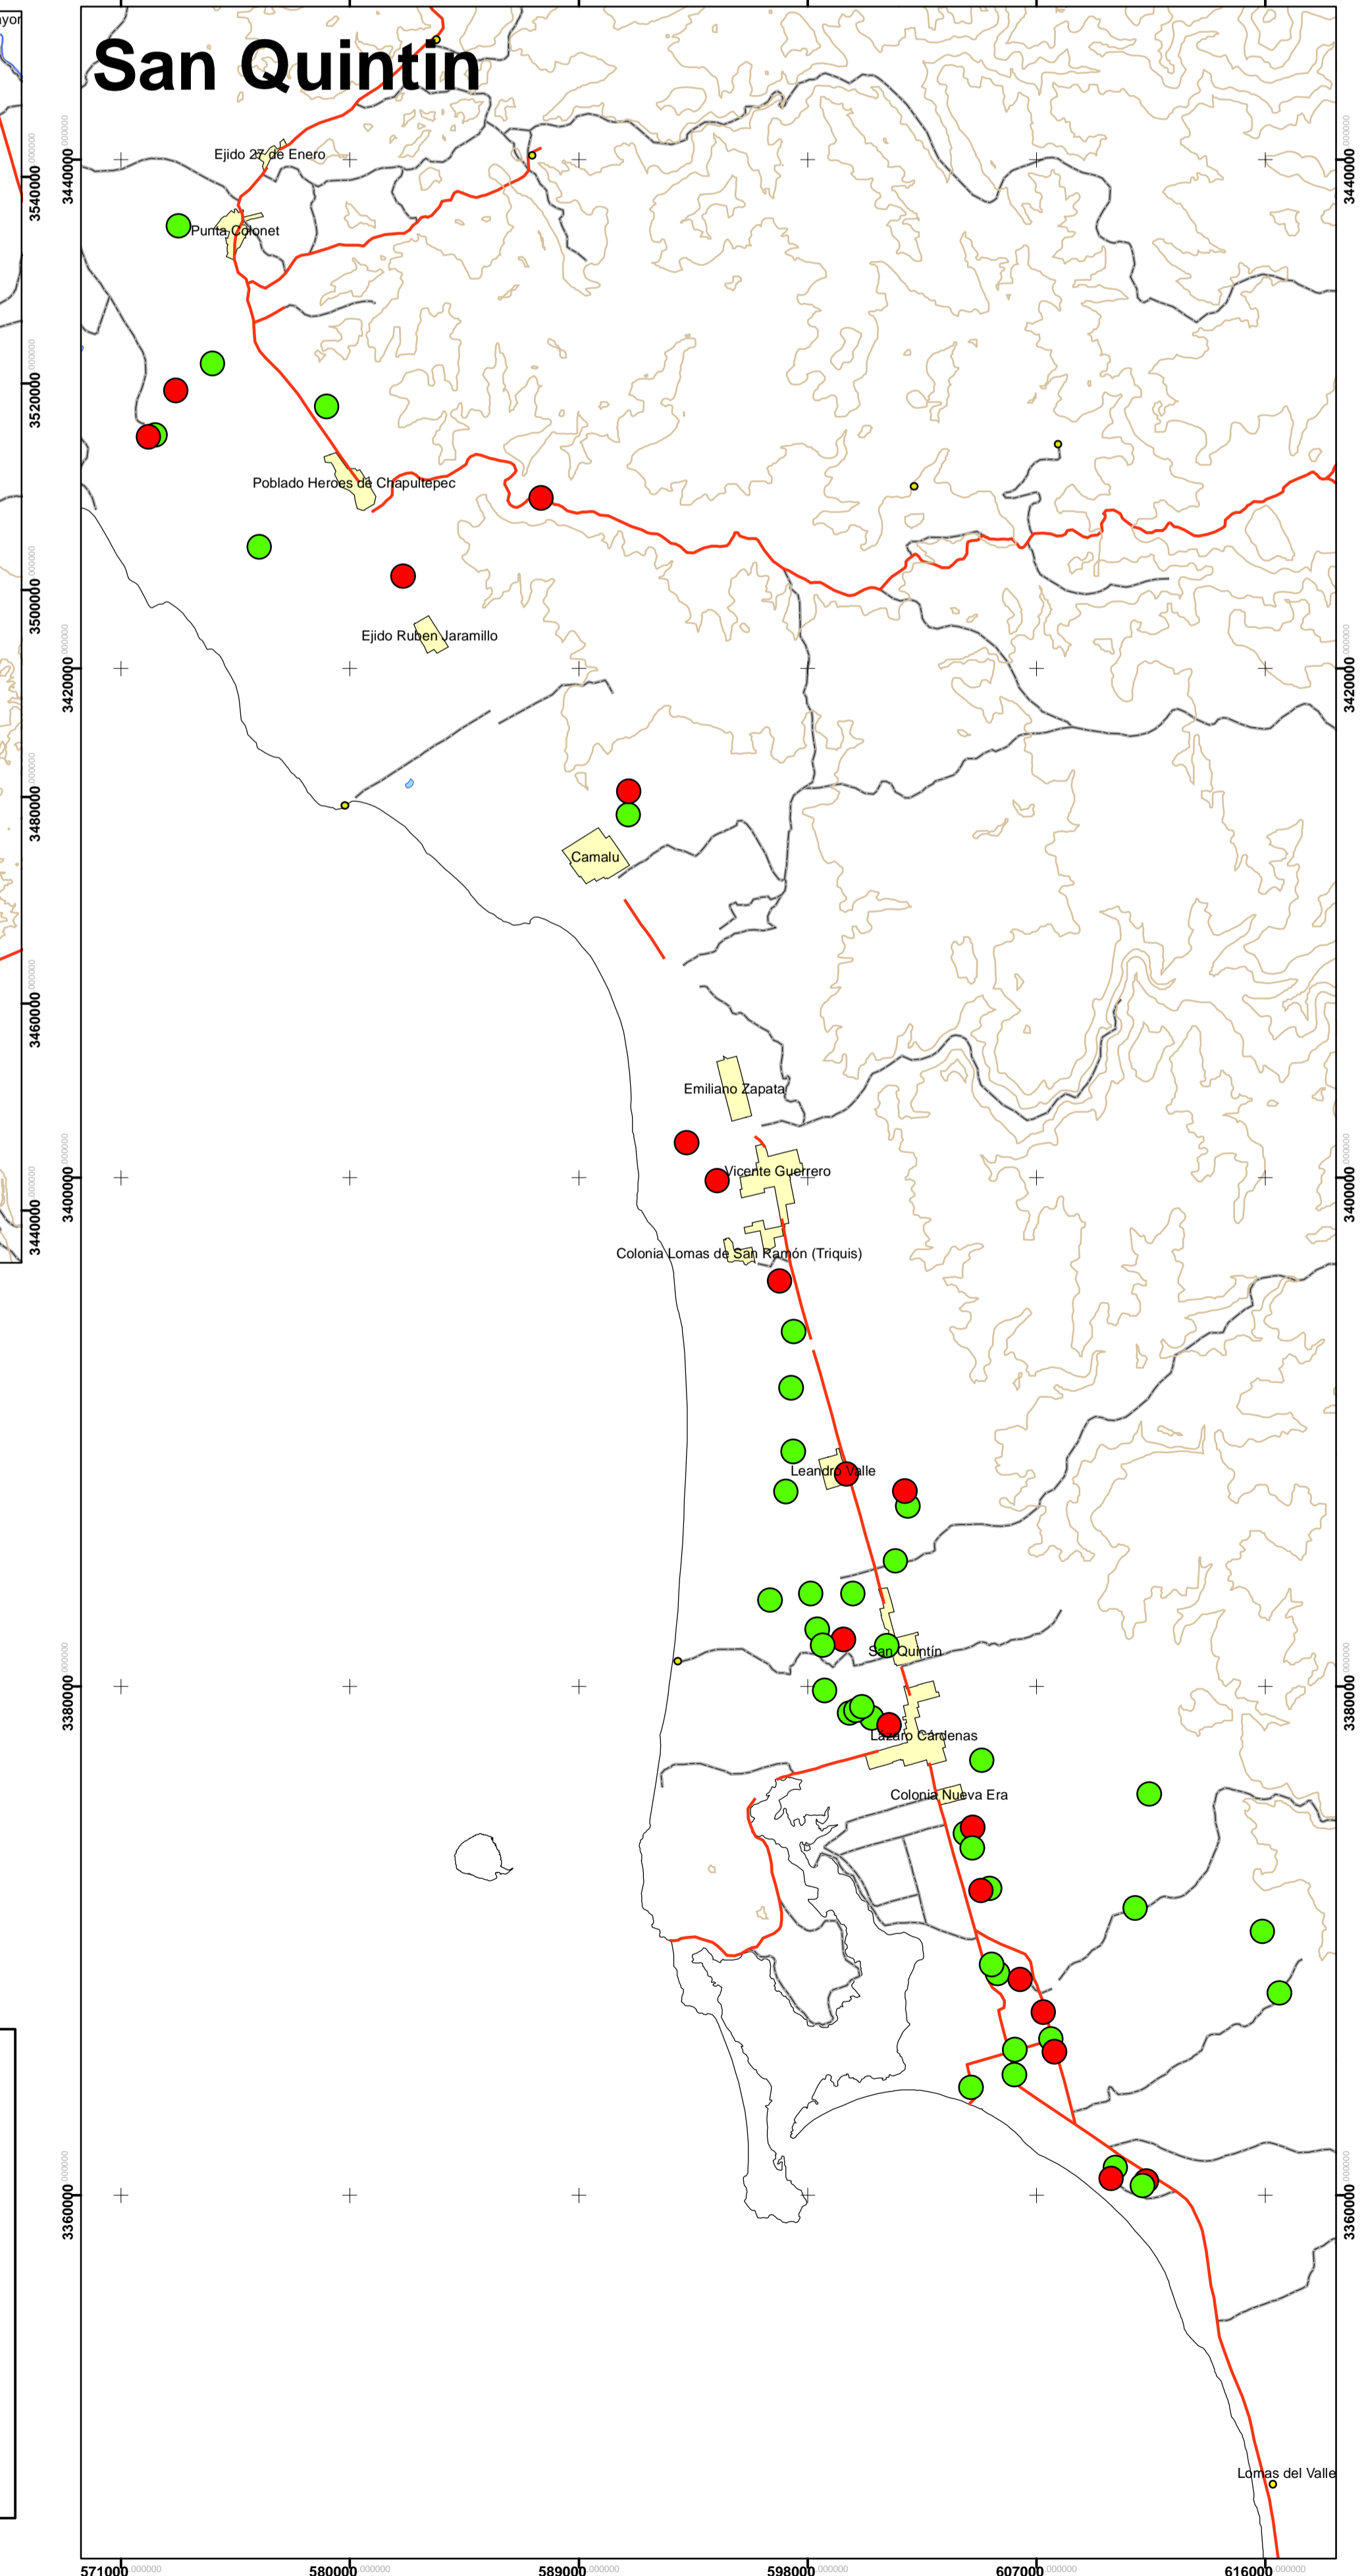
ayor

3540000
3520000
3500000
3480000
3460000
3440000

San Quintin

Ejido 27 de Enero
Punta Colonet
Poblado Heroes de Chapultepec
Ejido Ruben Jaramillo
Camalu
Emiliano Zapata
Vicente Guerrero
Colonia Lomas de San Ramón (Triquis)
Leandro Valle
San Quintín
Lazaro Cárdenas
Colonia Nueva Era
Lomas del Valle

3440000
3420000
3400000
3380000
3360000

3440000
3420000
3400000
3380000
3360000

571000
580000
589000
598000
607000
616000